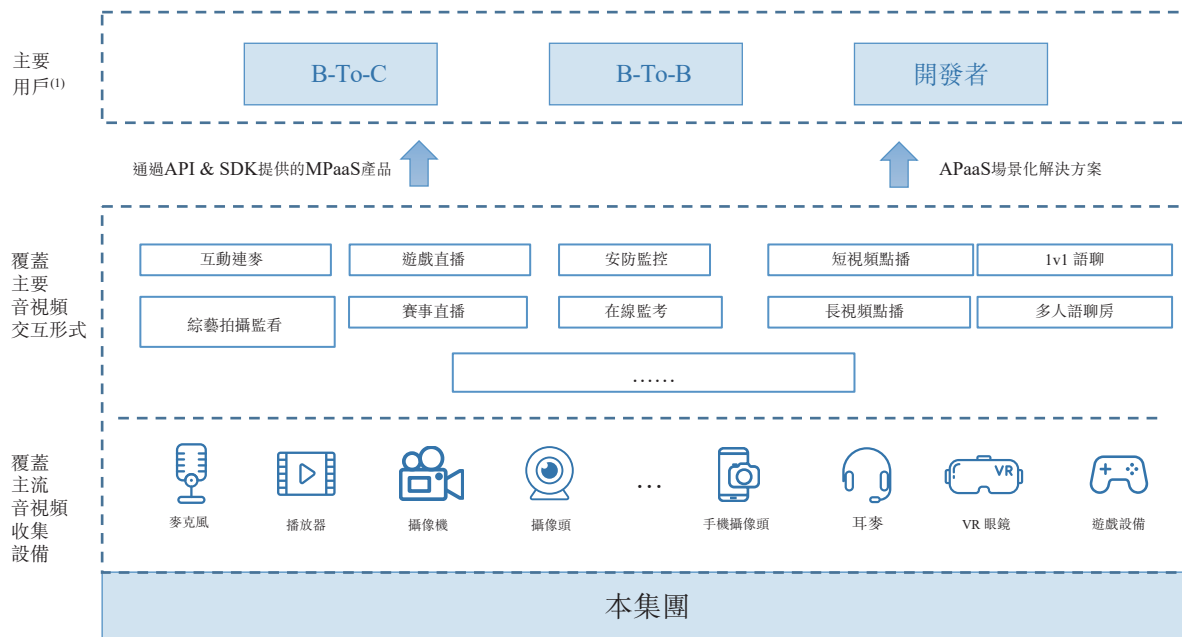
主要
用戶$^{(1)}$

B-To-C

B-To-B

開發者

通過API & SDK提供的MPaaS產品

APaaS場景化解決方案

覆蓋
主要
音視頻
交互形式

互動連麥

遊戲直播

安防監控

短視頻點播

1v1 語聊

綜藝拍攝監看

賽事直播

在線監考

長視頻點播

多人語聊房

……

覆蓋
主流
音視頻
收集
設備

麥克風

播放器

攝像機

攝像頭

…

手機攝像頭

耳麥

VR

VR 眼鏡

遊戲設備

本集團